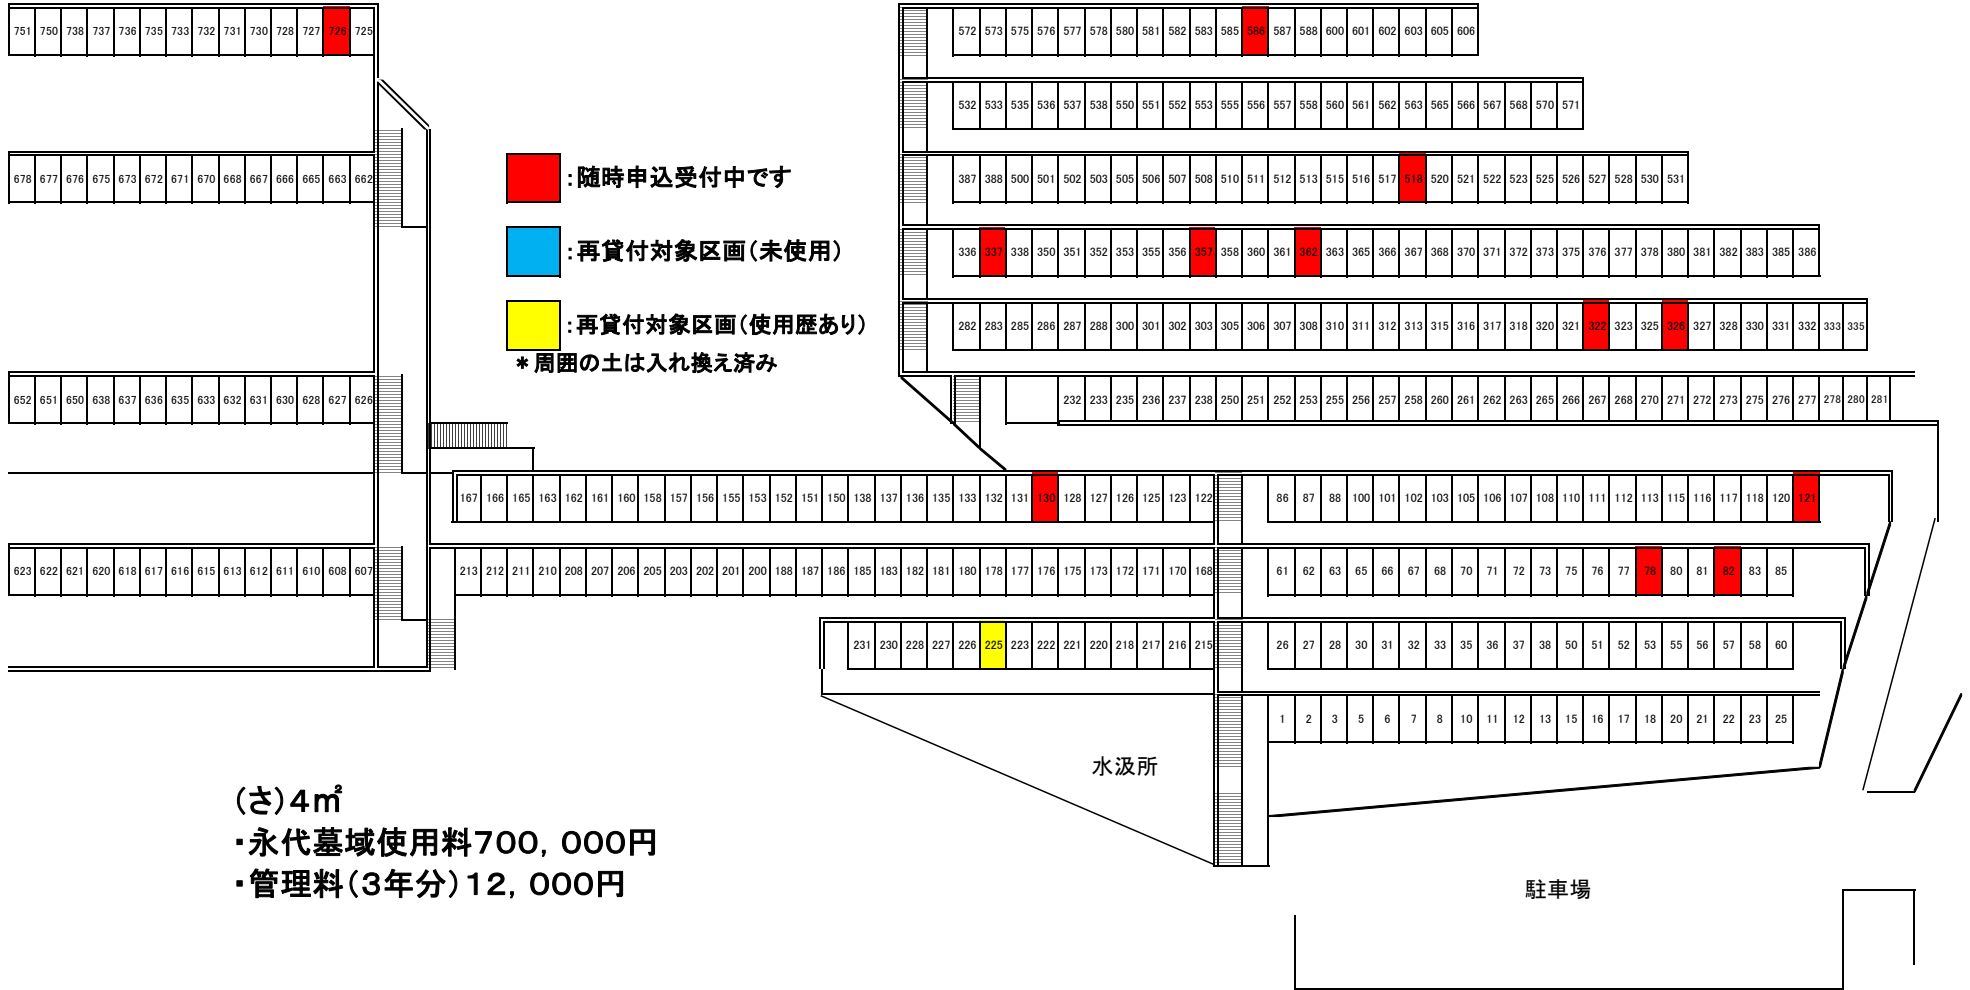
751 750 738 737 736 735 733 732 731 730 728 727 726 725

678 677 676 675 673 672 671 670 668 667 666 665 663 662

652 651 650 638 637 636 635 633 632 631 630 628 627 626

623 622 621 620 618 617 616 615 613 612 611 610 608 607

:随時申込受付中です

:再貸付対象区画(未使用)

:再貸付対象区画(使用歴あり)

＊周囲の土は入れ換え済み

572 573 575 576 577 578 580 581 582 583 585 586 587 588 600 601 602 603 605 606

532 533 535 536 537 538 550 551 552 553 555 556 557 558 560 561 562 563 565 566 567 568 570 571

387 388 500 501 502 503 505 506 507 508 510 511 512 513 515 516 517 518 520 521 522 523 525 526 527 528 530 531

336 337 338 350 351 352 353 355 356 357 358 360 361 362 363 365 366 367 368 370 371 372 373 375 376 377 378 380 381 382 383 385 386

282 283 285 286 287 288 300 301 302 303 305 306 307 308 310 311 312 313 315 316 317 318 320 321 322 323 325 326 327 328 330 331 332 333 335

232 233 235 236 237 238 250 251 252 253 255 256 257 258 260 261 262 263 265 266 267 268 270 271 272 273 275 276 277 278 280 281

167 166 165 163 162 161 160 158 157 156 155 153 152 151 150 138 137 136 135 133 132 131 130 128 127 126 125 123 122

86 87 88 100 101 102 103 105 106 107 108 110 111 112 113 115 116 117 118 120 121

213 212 211 210 208 207 206 205 203 202 201 200 188 187 186 185 183 182 181 180 178 177 176 175 173 172 171 170 168

61 62 63 65 66 67 68 70 71 72 73 75 76 77 78 80 81 82 83 85

231 230 228 227 226 225 223 222 221 220 218 217 216 215

26 27 28 30 31 32 33 35 36 37 38 50 51 52 53 55 56 57 58 60

1 2 3 5 6 7 8 10 11 12 13 15 16 17 18 20 21 22 23 25

水汲所

(さ)4㎡
・永代墓域使用料700,000円
・管理料(3年分)12,000円

駐車場